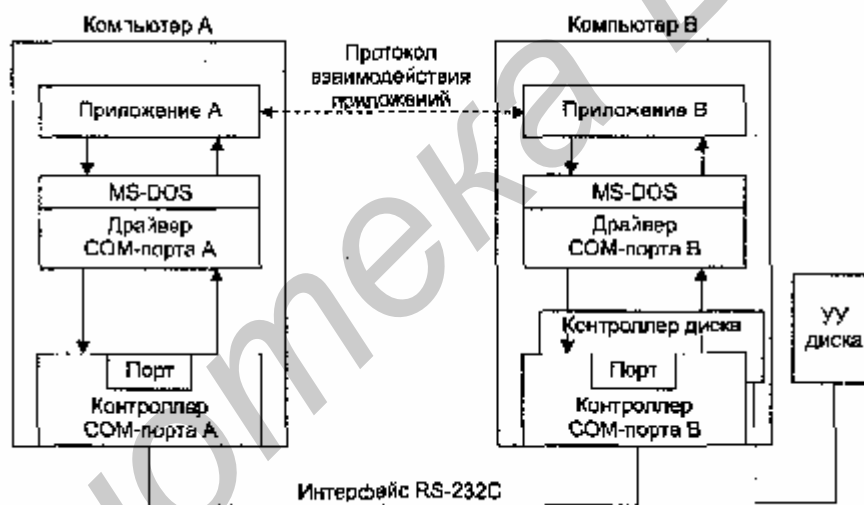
Компьютер А

Компьютер В

Протокол взаимодействия приложений

Приложение А

Приложение В

MS-DOS

Драйвер СОМ-порта А

MS-DOS

Драйвер СОМ-порта В

Контроллер диска

УУ диска

Порт

Контроллер СОМ-порта А

Порт

Контроллер СОМ-порта В

Интерфейс RS-232C